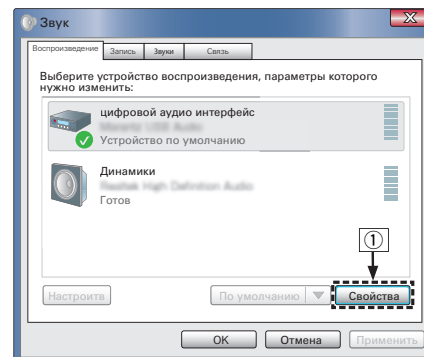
Звук

Воспроизведение | Запись | Звуки | Связь

Выберите устройство воспроизведения, параметры которого нужно изменить:

цифровой аудио интерфейс
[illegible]
Устройство по умолчанию

Динамики
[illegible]
Готов

①

Настроить

По умолчанию

Свойства

OK

Отмена

Применить